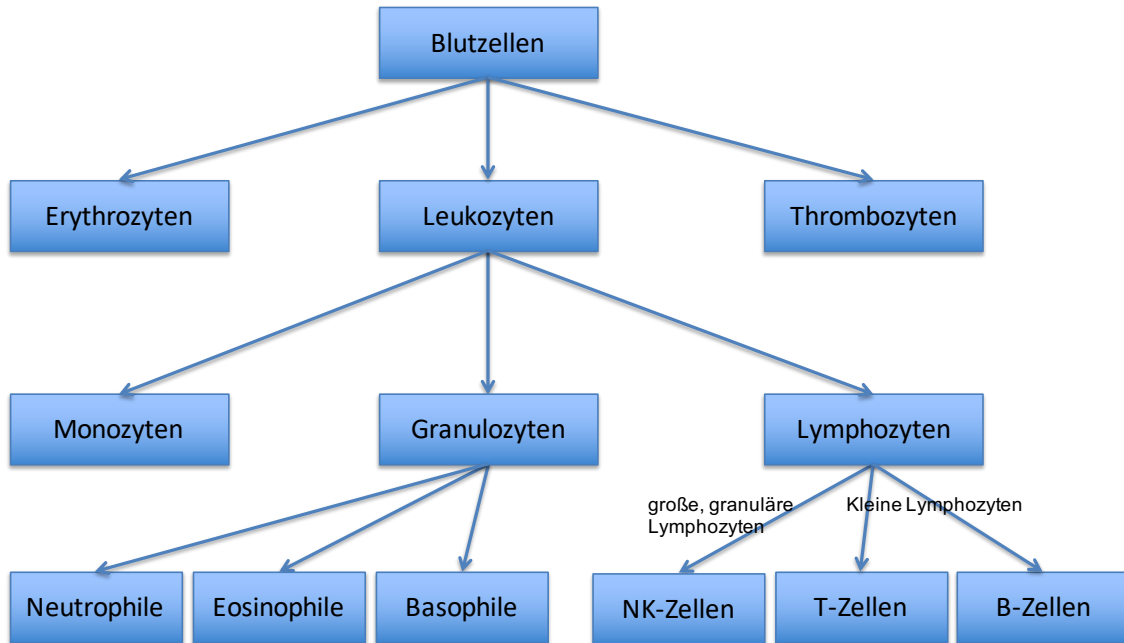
Blutzellen

Erythrozyten

Leukozyten

Thrombozyten

Monozyten

Granulozyten

Lymphozyten

große, granuläre Lymphozyten

Kleine Lymphozyten

Neutrophile

Eosinophile

Basophile

NK-Zellen

T-Zellen

B-Zellen